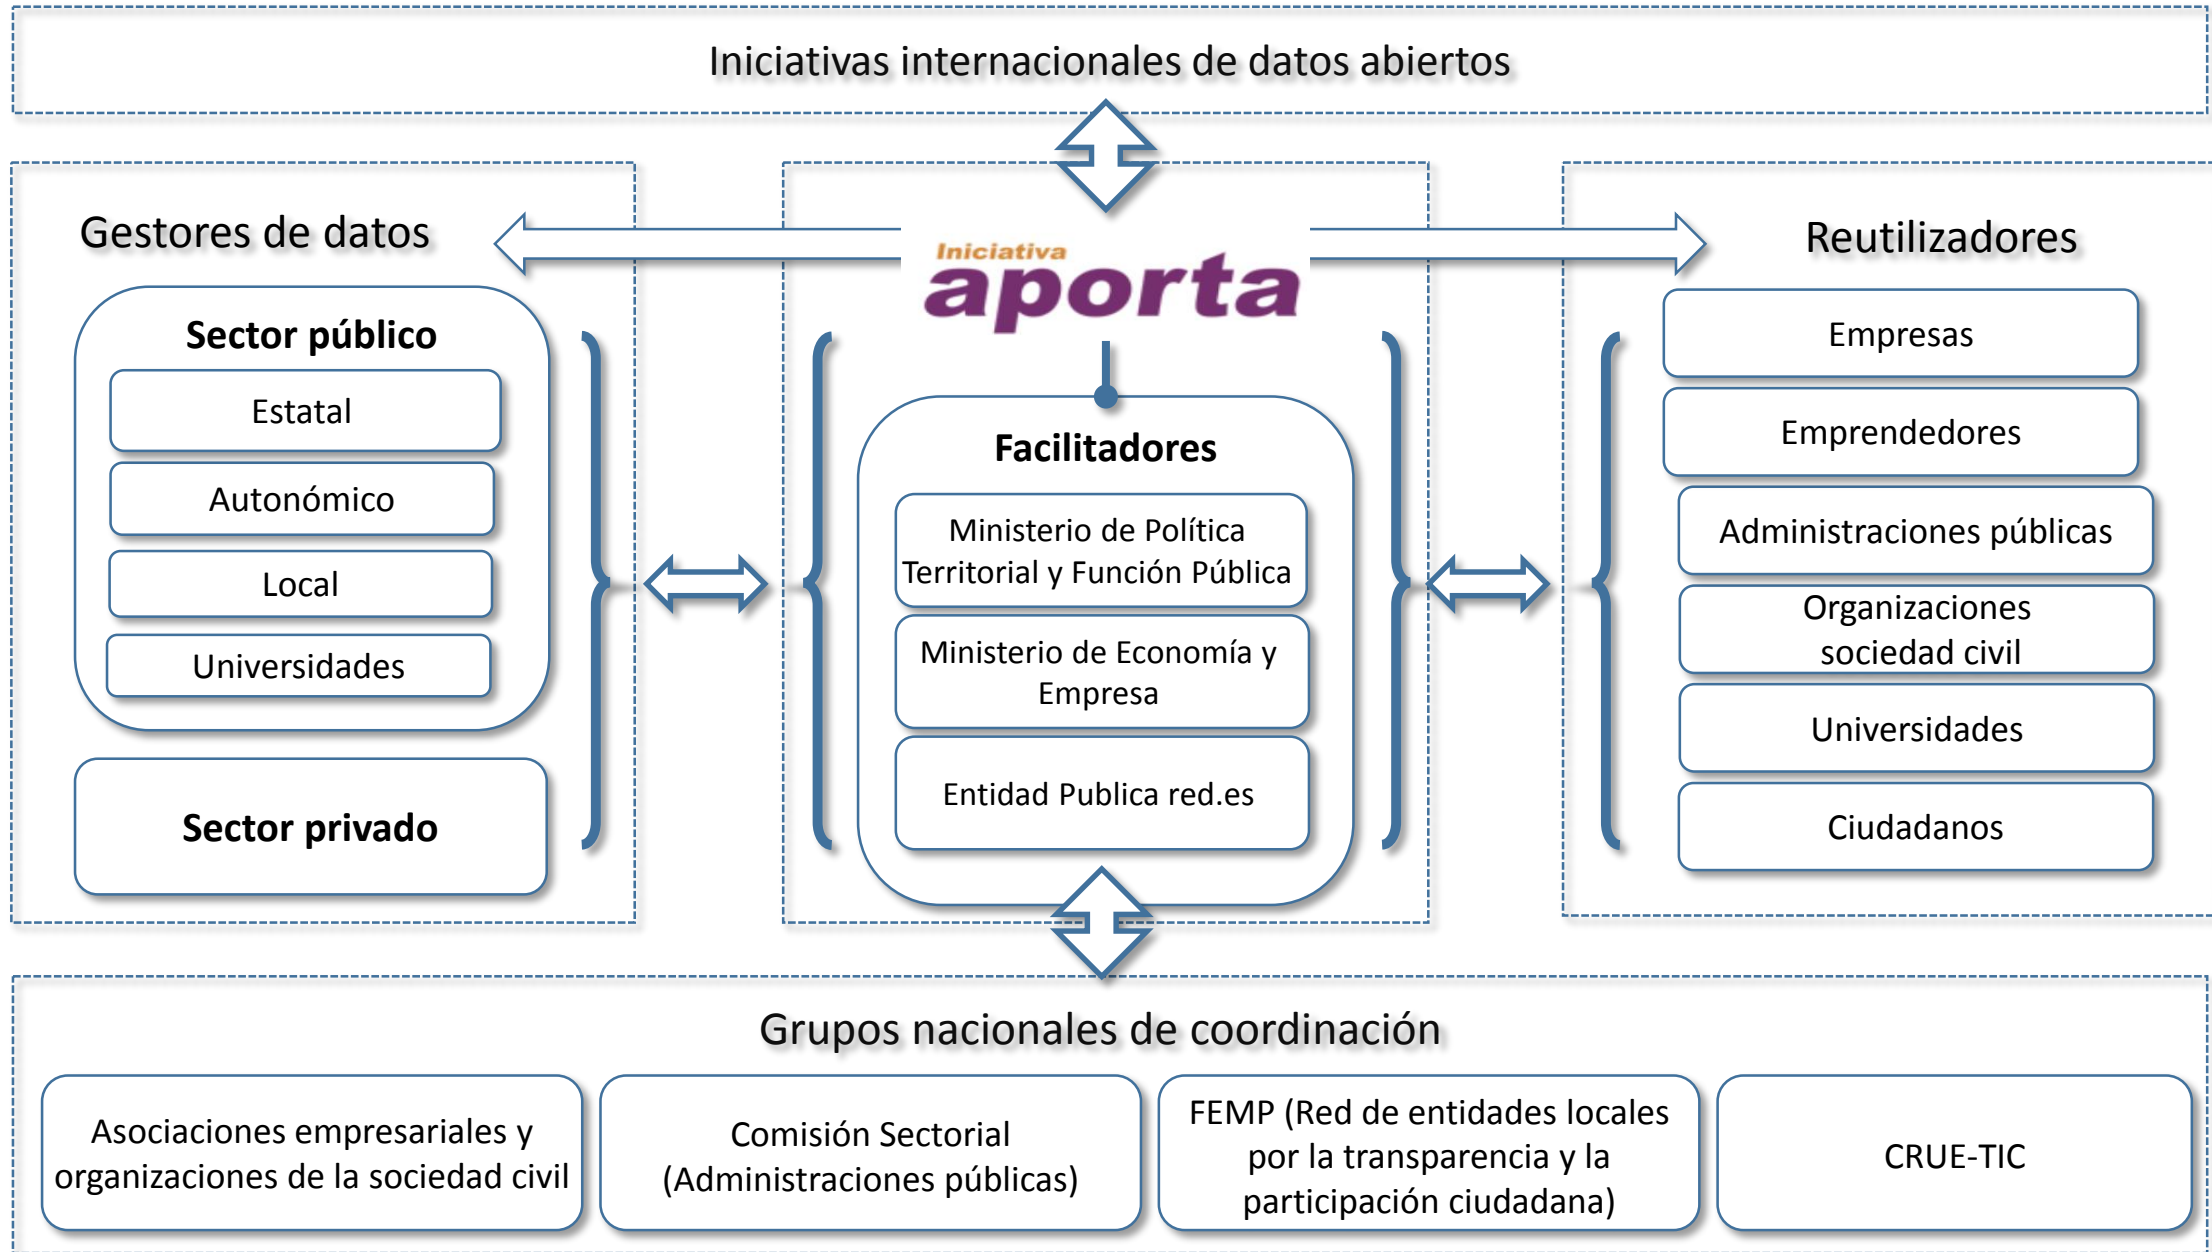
Iniciativas internacionales de datos abiertos

Gestores de datos

Sector público

Estatal

Autonómico

Local

Universidades

Sector privado

Iniciativa
aporta

Facilitadores

Ministerio de Política Territorial y Función Pública

Ministerio de Economía y Empresa

Entidad Publica red.es

Reutilizadores

Empresas

Emprendedores

Administraciones públicas

Organizaciones sociedad civil

Universidades

Ciudadanos

Grupos nacionales de coordinación

Asociaciones empresariales y organizaciones de la sociedad civil

Comisión Sectorial (Administraciones públicas)

FEMP (Red de entidades locales por la transparencia y la participación ciudadana)

CRUE-TIC